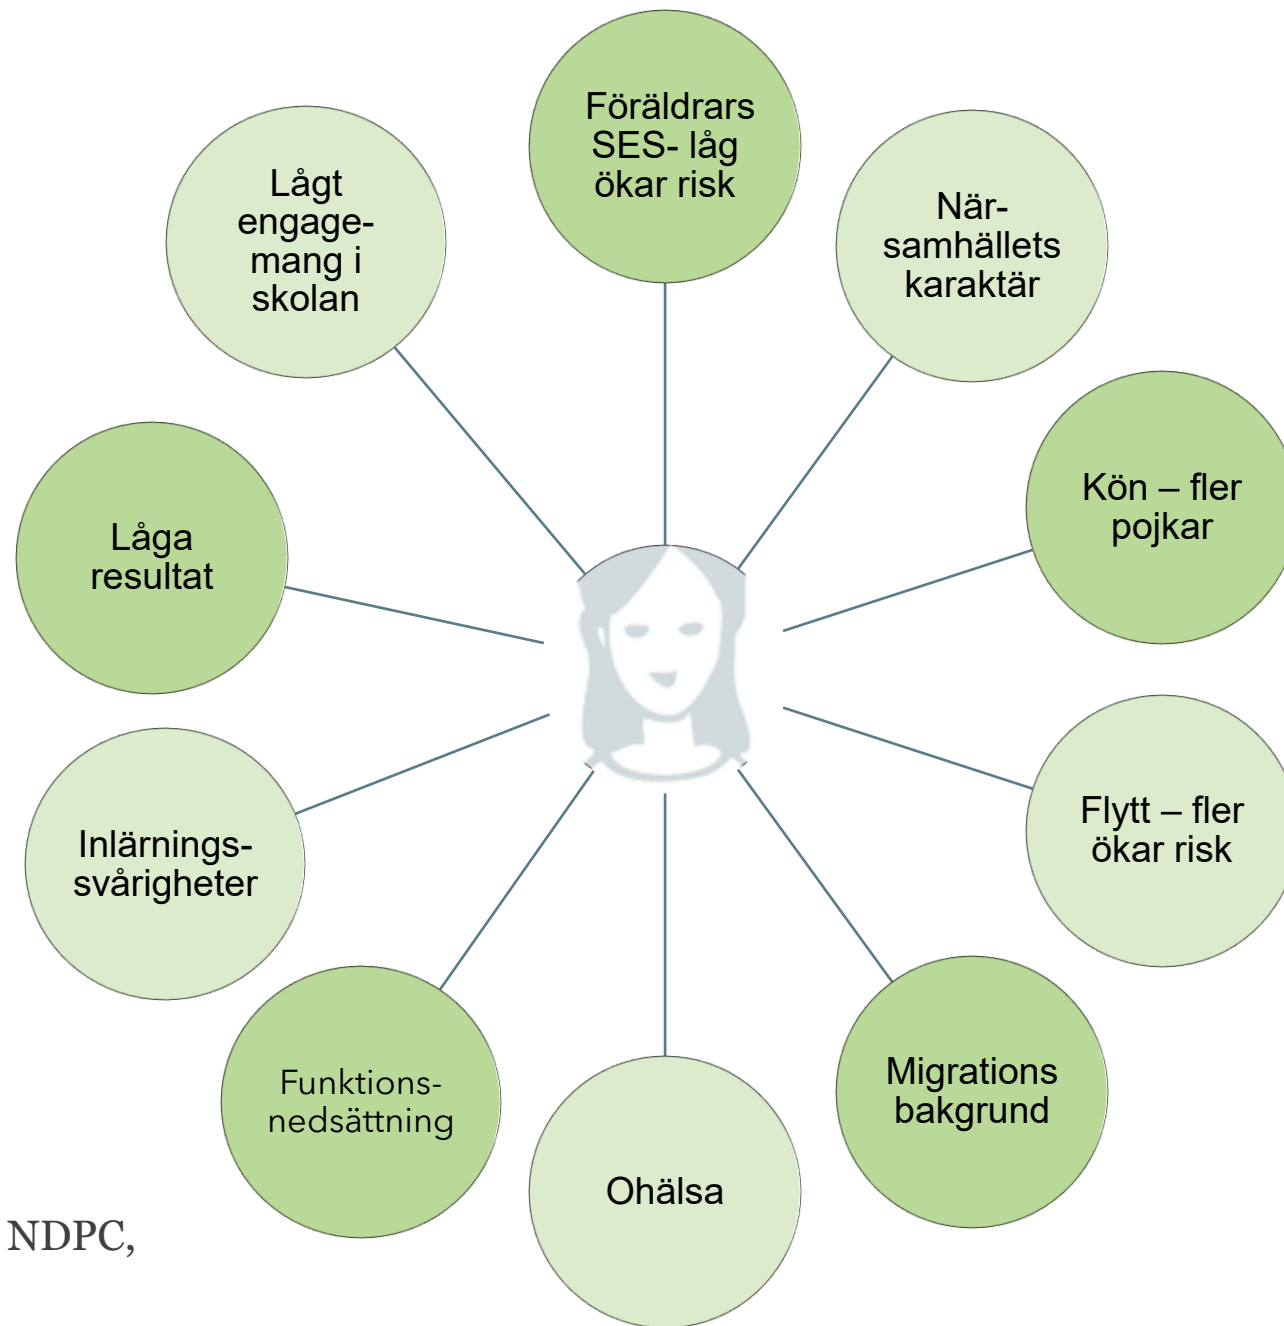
Föräldrars SES- låg ökar risk

När-samhällets karaktär

Kön – fler pojkar

Flytt – fler ökar risk

Migrations bakgrund

Ohälsa

Funktionsnedsättning

Inlärningssvårigheter

Låga resultat

Lågt engagemang i skolan

NDPC,